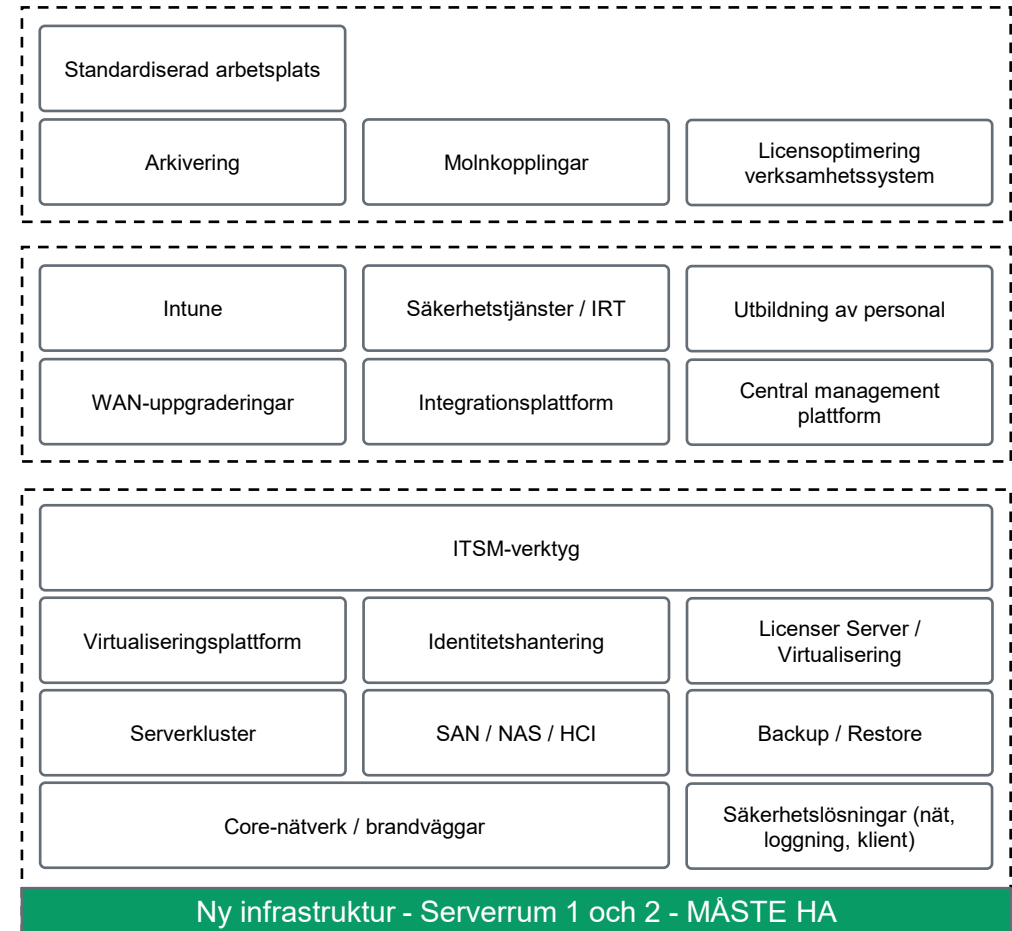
Standardiserad arbetsplats

Arkivering

Molnkopplingar

Licensoptimering verksamhetssystem

Intune

Säkerhetstjänster / IRT

Utbildning av personal

WAN-uppgraderingar

Integrationsplattform

Central management plattform

ITSM-verktyg

Virtualiseringsplattform

Identitetshantering

Licenser Server / Virtualisering

Serverkluster

SAN / NAS / HCI

Backup / Restore

Core-nätverk / brandväggar

Säkerhetslösningar (nät, loggning, klient)

Ny infrastruktur - Serverrum 1 och 2 - MÅSTE HA